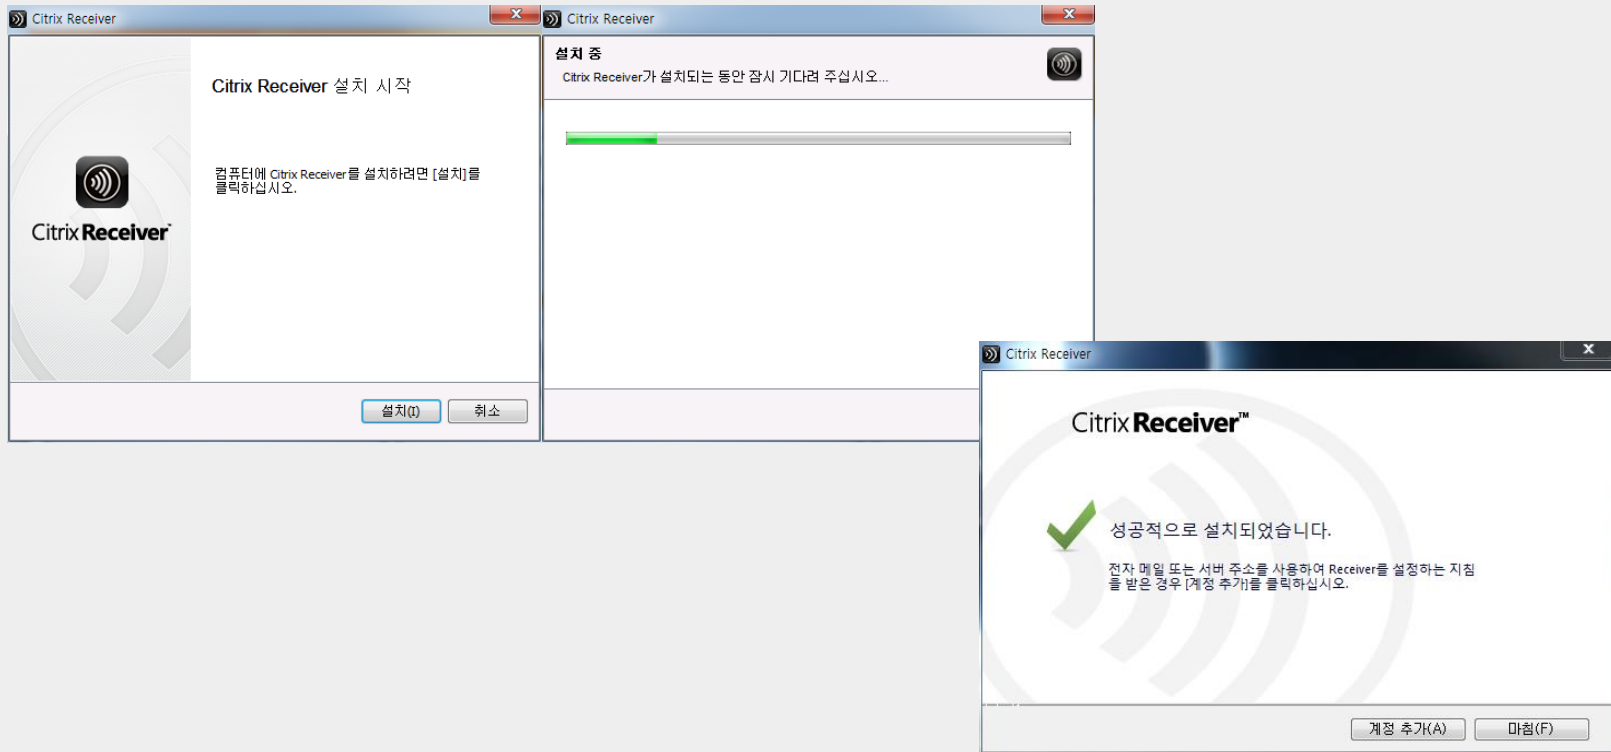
Citrix Receiver

Citrix Receiver

Citrix Receiver 설치 시작

컴퓨터에 Citrix Receiver를 설치하려면 [설치]를 클릭하십시오.

설치(I)

취소

Citrix Receiver

설치 중

Citrix Receiver가 설치되는 동안 잠시 기다려 주십시오...

Citrix Receiver

Citrix Receiver™

성공적으로 설치되었습니다.

전자 메일 또는 서버 주소를 사용하여 Receiver를 설정하는 지침을 받은 경우 [계정 추가]를 클릭하십시오.

계정 추가(A)

마침(F)